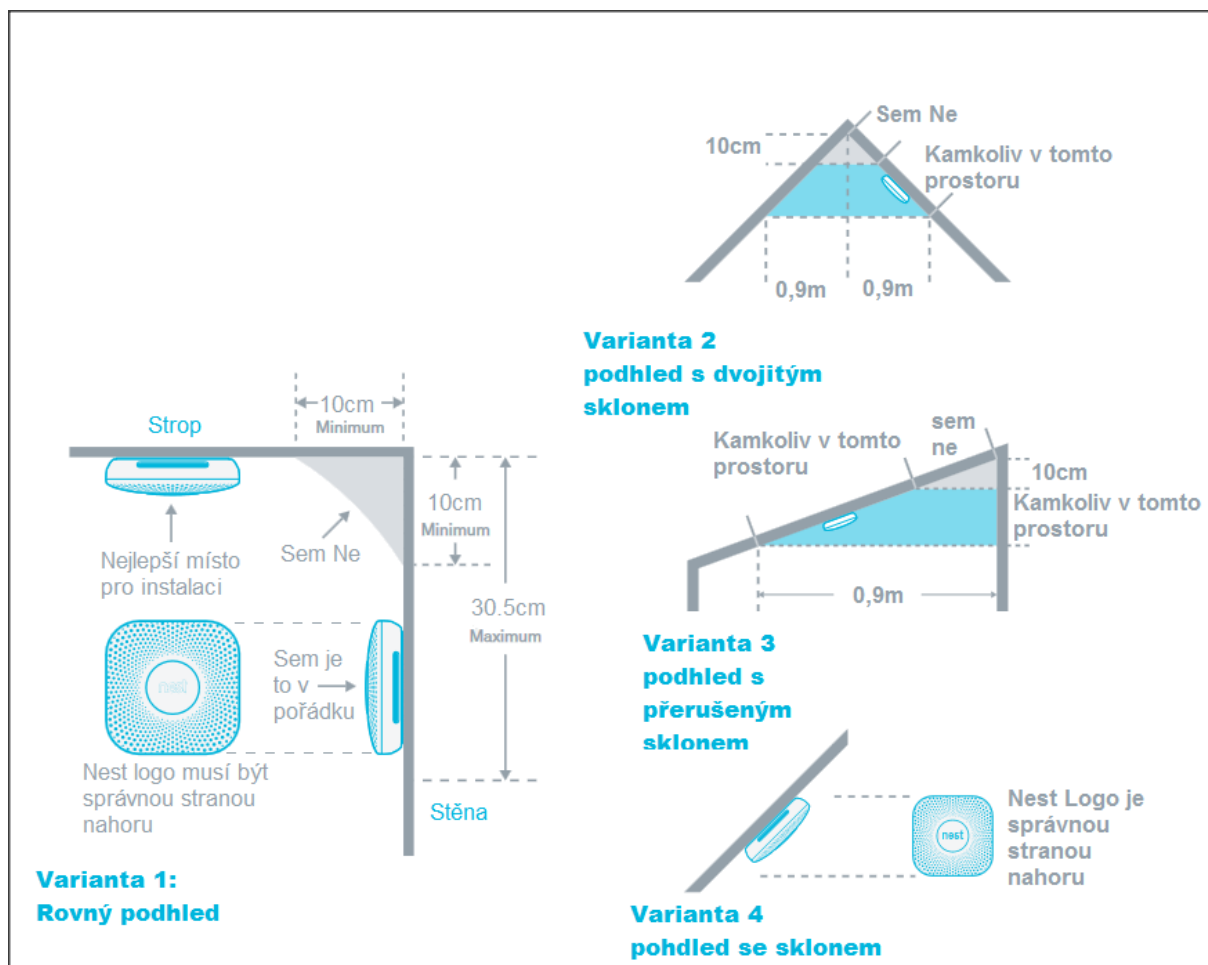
Sem Ne

10cm

Kamkoliv v tomto prostoru

0,9m

0,9m

Varianta 2
podhled s dvojitým sklonem

Strop

10cm
Minimum

10cm
Minimum

Sem Ne

Nejlepší místo pro instalaci

30.5cm
Maximum

nest

Sem je to v pořádku

Nest logo musí být správnou stranou nahoru

Stěna

Varianta 1:
Rovný podhled

Kamkoliv v tomto prostoru

sem ne

10cm

Kamkoliv v tomto prostoru

0,9m

Varianta 3
podhled s přerušeným sklonem

nest

Nest Logo je správnou stranou nahoru

Varianta 4
pohdled se sklonem